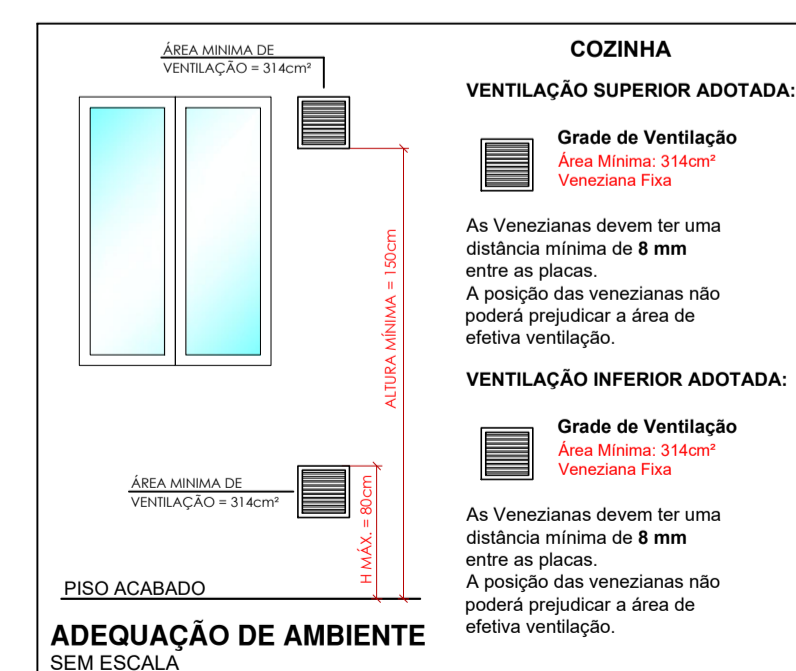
ÁREA MINIMA DE
VENTILAÇÃO = 314cm²

ALTURA MÍNIMA = 150cm

ÁREA MINIMA DE
VENTILAÇÃO = 314cm²

H MÁX. = 80cm

PISO ACABADO

ADEQUAÇÃO DE AMBIENTE
SEM ESCALA

COZINHA

VENTILAÇÃO SUPERIOR ADOTADA:

Grade de Ventilação
Área Mínima: 314cm²
Veneziana Fixa

As Venezianas devem ter uma distância mínima de **8 mm** entre as placas.
A posição das venezianas não poderá prejudicar a área de efetiva ventilação.

VENTILAÇÃO INFERIOR ADOTADA:

Grade de Ventilação
Área Mínima: 314cm²
Veneziana Fixa

As Venezianas devem ter uma distância mínima de **8 mm** entre as placas.
A posição das venezianas não poderá prejudicar a área de efetiva ventilação.